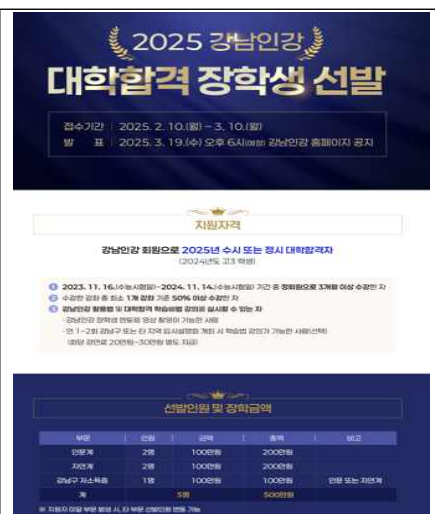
2025 강남인강

대학합격 장학생 선발

접수기간 | 2025. 2. 10.(월) ~ 3. 10.(월)
발 표 | 2025. 3. 19.(수) 오후 6시(예정) 강남인강 홈페이지 공지

지원자격

강남인강 회원으로 2025년 수시 또는 정시 대학합격자
(2024년도 고3 학생)

① 2023. 11. 16.(수능시험일) ~ 2024. 11. 14.(수능시험일) 기간 중 정회원으로 3개월 이상 수강한 자
② 수강한 강좌 중 최소 1개 강좌 기준 50% 이상 수강한 자
③ 강남인강 활용법 및 대학합격 학습비법 강의를 실시할 수 있는 자
- 강남인강 장학생 인터뷰 영상 촬영이 가능한 사람
- 연 1~2회 강남구 또는 타 지역 입시설명회 개최 시 학습법 강의가 가능한 사람(선택)
(회당 강연료 20만원~30만원 별도 지급)

선발인원 및 장학금액

| 부문 | 인원 | 금액 | 총액 | 비고 |
|---|---|---|---|---|
| 인문계 | 2명 | 100만원 | 200만원 | |
| 자연계 | 2명 | 100만원 | 200만원 | |
| 강남구 지소득층 | 1명 | 100만원 | 100만원 | 인문 또는 자연계 |
| 계 | 5명 | | 500만원 | |

※ 지원자 미달 부문 발생 시, 타 부문 선발인원 변동 가능